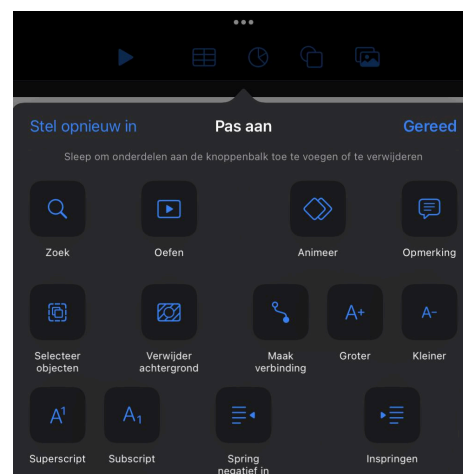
Stel opnieuw in
Pas aan
Gereed

Sleep om onderdelen aan de knoppenbalk toe te voegen of te verwijderen

Zoek
Oefen
Animeer
Opmerking

Selecteer objecten
Verwijder achtergrond
Maak verbinding
Groter
Kleiner

A¹
A₁
Superscript
Subscript
Spring negatief in
Inspringen